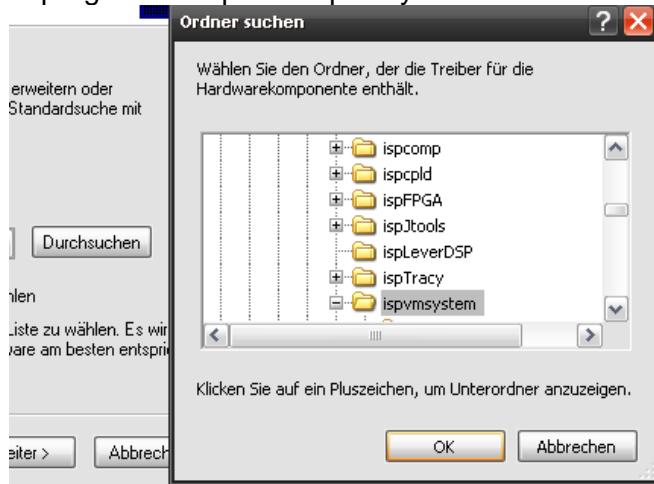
Ordner suchen

Wählen Sie den Ordner, der die Treiber für die Hardwarekomponente enthält.

ispcomp
ispcpld
ispFPGA
ispJtools
ispLeverDSP
ispTracy
ispvmsystem

Klicken Sie auf ein Pluszeichen, um Unterordner anzuzeigen.

OK
Abbrechen

erweitern oder
Standardsuche mit

Durchsuchen

hlen

Liste zu wählen. Es wir
vare am besten entspr

eiter >
Abbrech